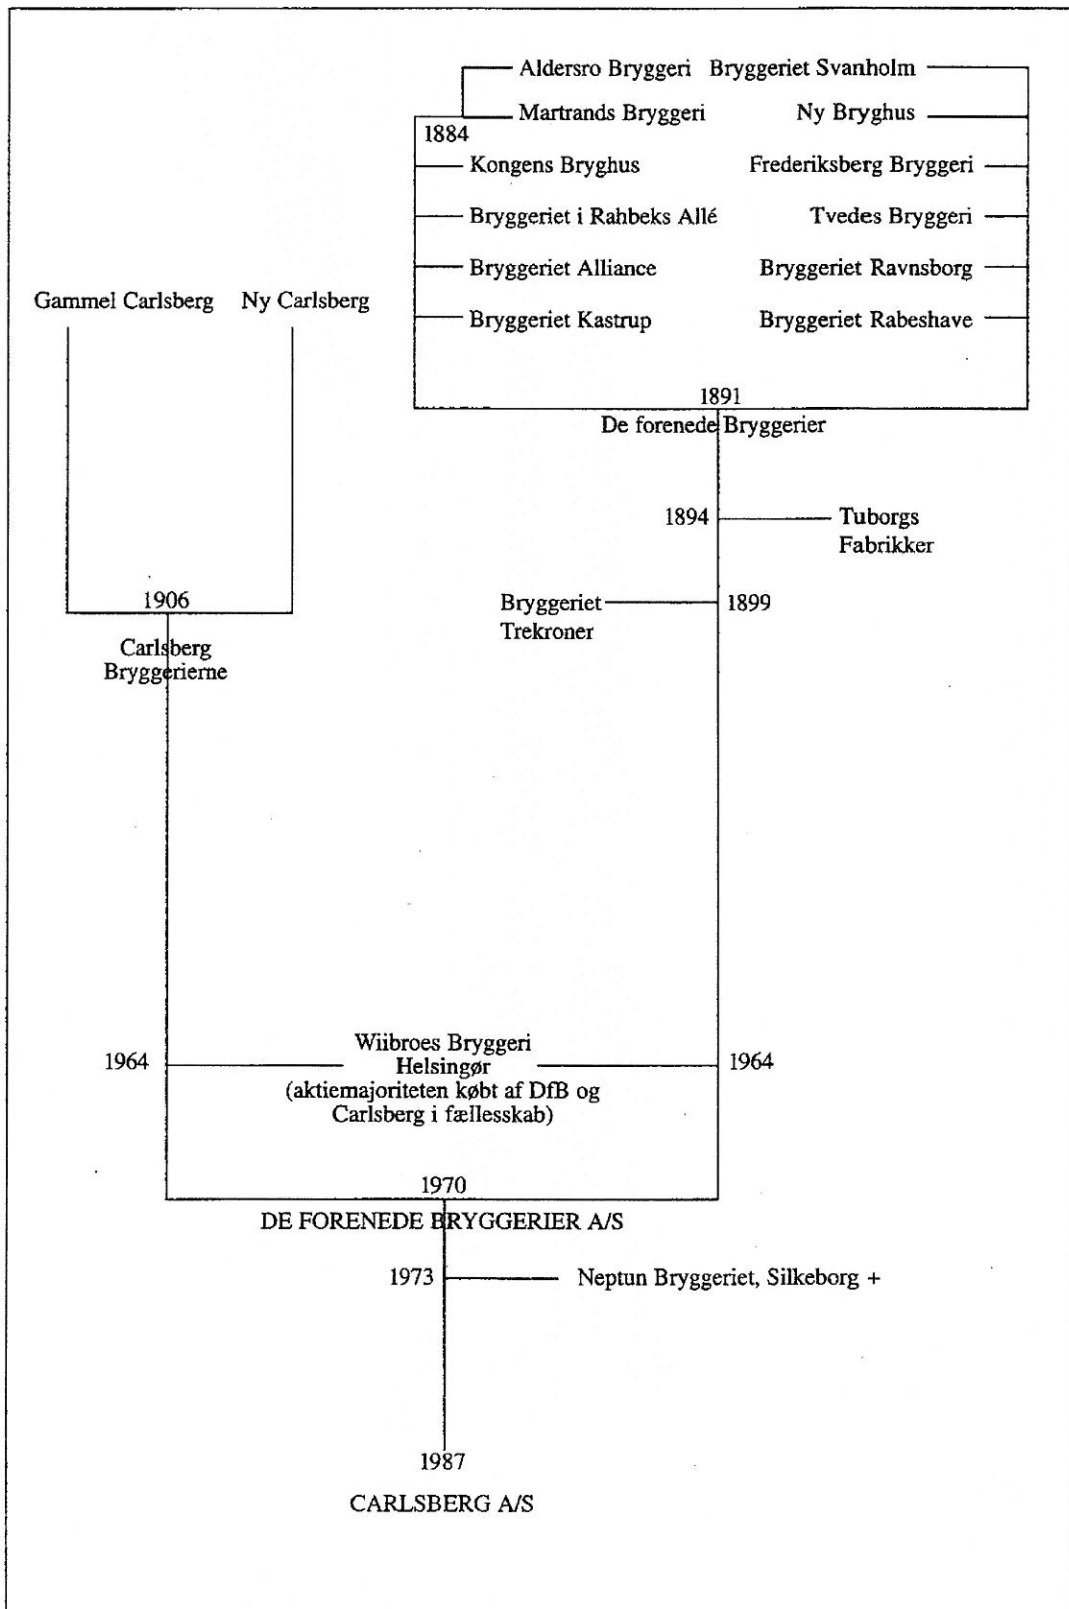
Aldersro Bryggeri
Martrands Bryggeri
1884
Kongens Bryghus
Bryggeriet i Rahbeks Allé
Bryggeriet Alliance
Bryggeriet Kastrup

Bryggeriet Svanholm
Ny Bryghus
Frederiksberg Bryggeri
Tvedes Bryggeri
Bryggeriet Ravnsborg
Bryggeriet Rabeshave

1891
De forenede Bryggerier

Gammel Carlsberg
Ny Carlsberg

1894
Tuborgs Fabrikker

1906
Carlsberg Bryggerierne

Bryggeriet Trekroner
1899

1964
Wiibroes Bryggeri Helsingør (aktiemajoriteten købt af DfB og Carlsberg i fællesskab)
1964

1970
DE FORENEDE BRYGGERIER A/S

1973
Neptun Bryggeriet, Silkeborg +

1987
CARLSBERG A/S